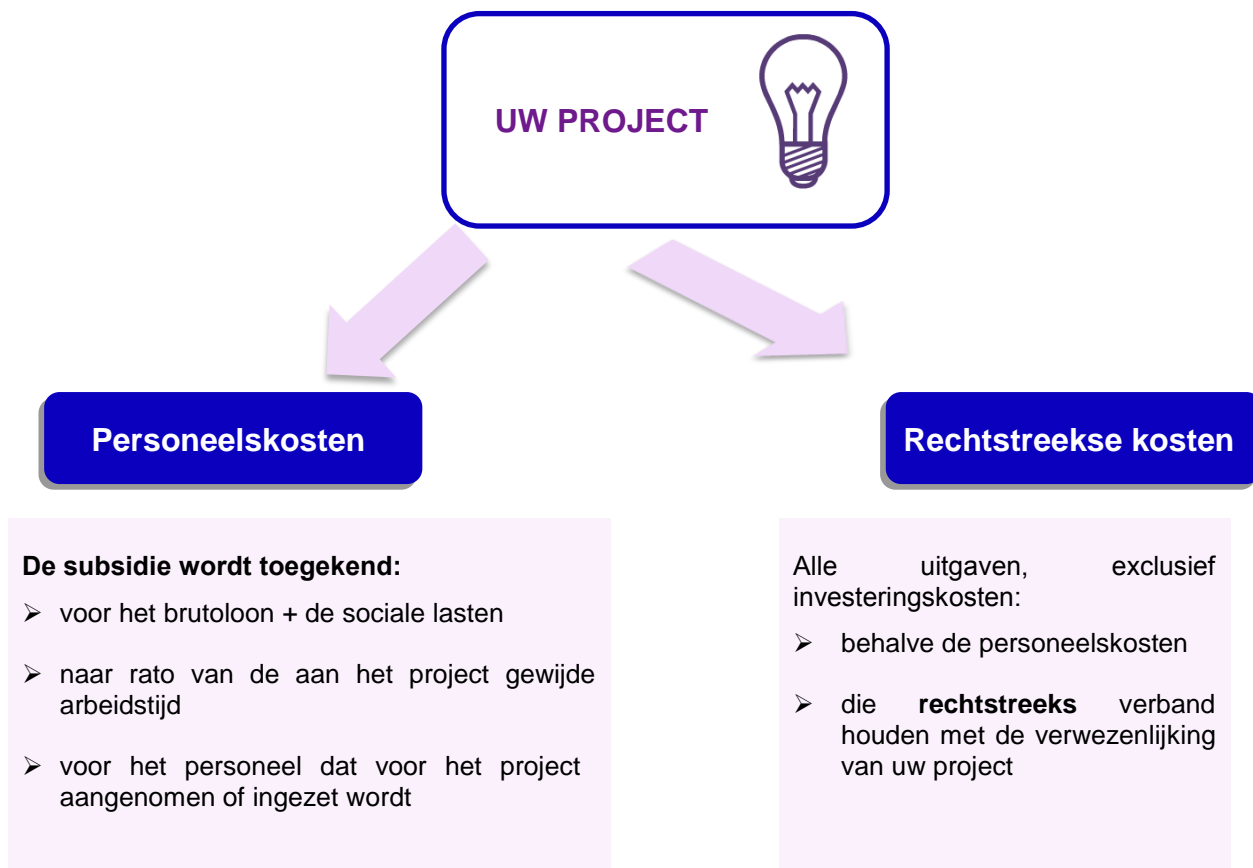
UW PROJECT

Personeelskosten

De subsidie wordt toegekend:

➢ voor het brutoloon + de sociale lasten

➢ naar rato van de aan het project gewijde arbeidstijd

➢ voor het personeel dat voor het project aangenomen of ingezet wordt

Rechtstreekse kosten

Alle uitgaven, exclusief investeringskosten:

➢ behalve de personeelskosten

➢ die **rechtstreeks** verband houden met de verwezenlijking van uw project